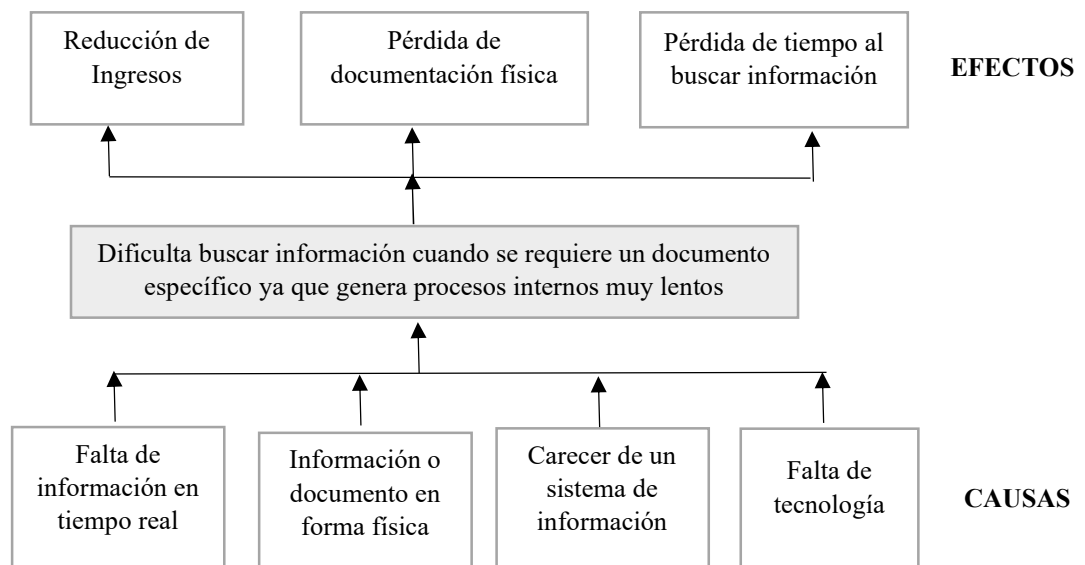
Reducción de Ingresos

Pérdida de documentación física

Pérdida de tiempo al buscar información

EFECTOS

Dificulta buscar información cuando se requiere un documento específico ya que genera procesos internos muy lentos

Falta de información en tiempo real

Información o documento en forma física

Carecer de un sistema de información

Falta de tecnología

CAUSAS